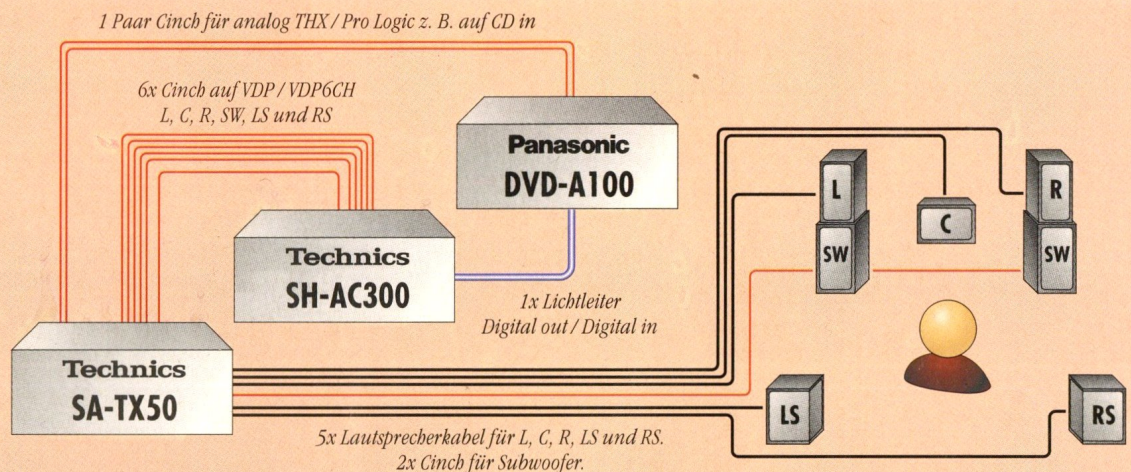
1 Paar Cinch für analog THX / Pro Logic z. B. auf CD in

6x Cinch auf VDP / VDP6CH
L, C, R, SW, LS und RS

Panasonic
DVD-A100

Technics
SH-AC300

1x Lichtleiter
Digital out / Digital in

Technics
SA-TX50

L

SW

C

R

SW

LS

RS

5x Lautsprecherkabel für L, C, R, LS und RS.
2x Cinch für Subwoofer.